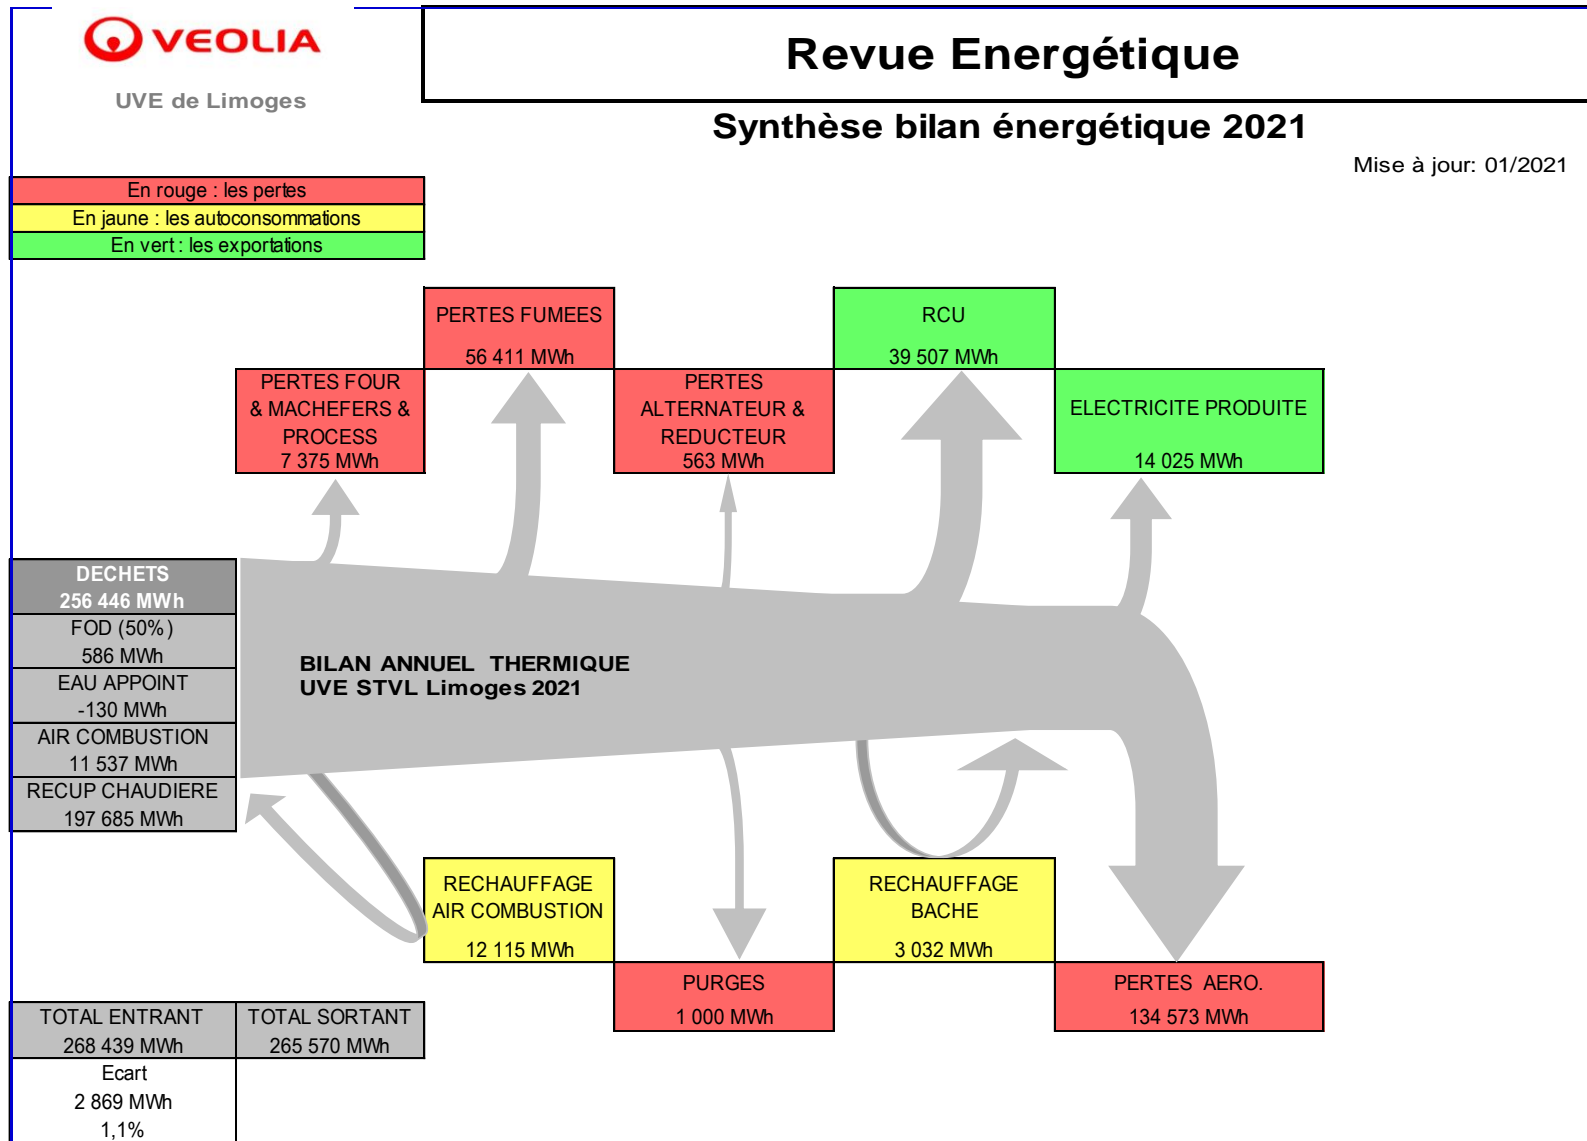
VEOLIA
UVE de Limoges

Revue Energétique

Synthèse bilan énergétique 2021

Mise à jour: 01/2021

En rouge : les pertes
En jaune : les autoconsommations
En vert : les exportations

PERTES FUMEES
56 411 MWh

RCU
39 507 MWh

PERTES FOUR & MACHEFERS & PROCESS
7 375 MWh

PERTES ALTERNATEUR & REDUCTEUR
563 MWh

ELECTRICITE PRODUITE
14 025 MWh

| DECHETS 256 446 MWh |
|---|
| FOD (50%) 586 MWh |
| EAU APPOINT -130 MWh |
| AIR COMBUSTION 11 537 MWh |
| RECUP CHAUDIERE 197 685 MWh |

BILAN ANNUEL THERMIQUE
UVE STVL Limoges 2021

RECHAUFFAGE AIR COMBUSTION
12 115 MWh

RECHAUFFAGE BACHE
3 032 MWh

PURGES
1 000 MWh

PERTES AERO.
134 573 MWh

| TOTAL ENTRANT 268 439 MWh | TOTAL SORTANT 265 570 MWh |
|---|---|
| Ecart 2 869 MWh 1,1% | |